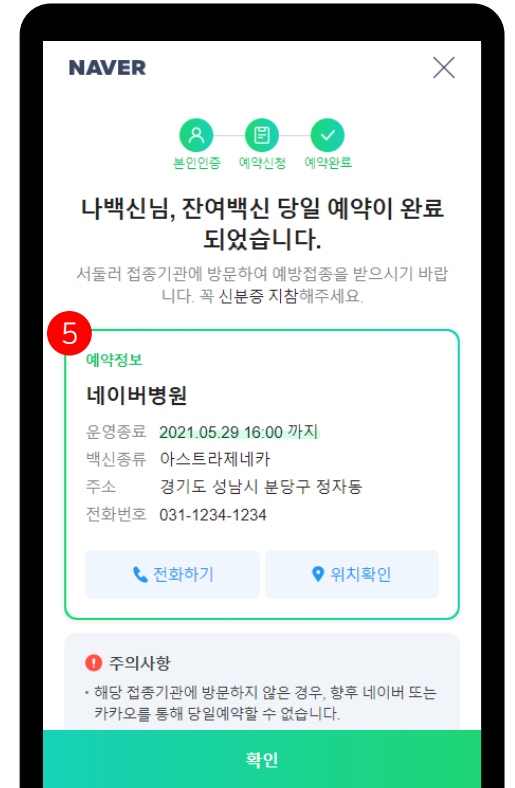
NAVER

본인인증 예약신청 예약완료

나백신님, 잔여백신 당일 예약이 완료되었습니다.

서둘러 접종기관에 방문하여 예방접종을 받으시기 바랍니다. 꼭 신분증 지참해주세요.

5

예약정보

네이버병원

운영종료 2021.05.29 16:00 까지
백신종류 아스트라제네카
주소 경기도 성남시 분당구 정자동
전화번호 031-1234-1234

전화하기 위치확인

주의사항

• 해당 접종기관에 방문하지 않은 경우, 향후 네이버 또는 카카오를 통해 당일예약할 수 없습니다.

확인